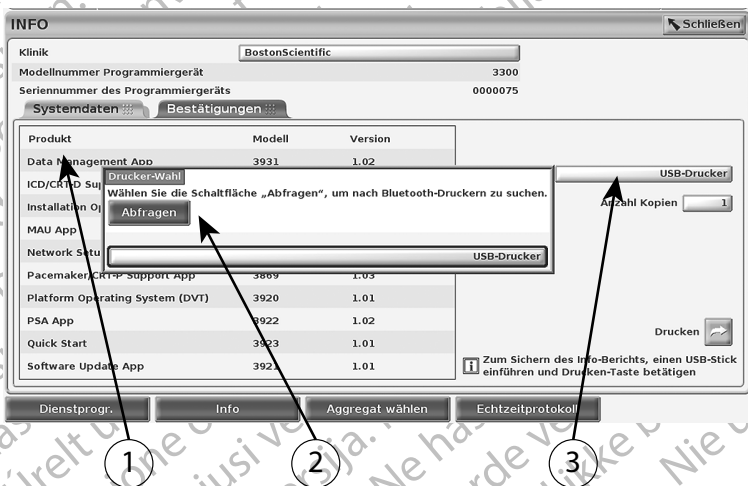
INFO

Schließen

Klinik BostonScientific

Modellnummer Programmiergerät 3300

Seriennummer des Programmiergeräts 0000075

Systemdaten Bestätigungen

| Produkt | Modell | Version |
|---|---|---|
| Data Management App | 3931 | 1.02 |
| ICD/CRT-D Su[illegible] | | |
| Installation O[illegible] | | |
| MAU App | | |
| Network Setu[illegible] | | |
| Pacemaker/CRT-P Support App | 3869 | 1.03 |
| Platform Operating System (DVT) | 3920 | 1.01 |
| PSA App | 3922 | 1.02 |
| Quick Start | 3923 | 1.01 |
| Software Update App | 3921 | 1.01 |

Drucker-Wahl

Wählen Sie die Schaltfläche „Abfragen", um nach Bluetooth-Druckern zu suchen.

Abfragen

USB-Drucker

USB-Drucker

Anzahl Kopien 1

Drucken

Zum Sichern des Info-Berichts, einen USB-Stick einführen und Drucken-Taste betätigen

Dienstprogr. Info Aggregat wählen Echtzeitprotokoll

1 2 3